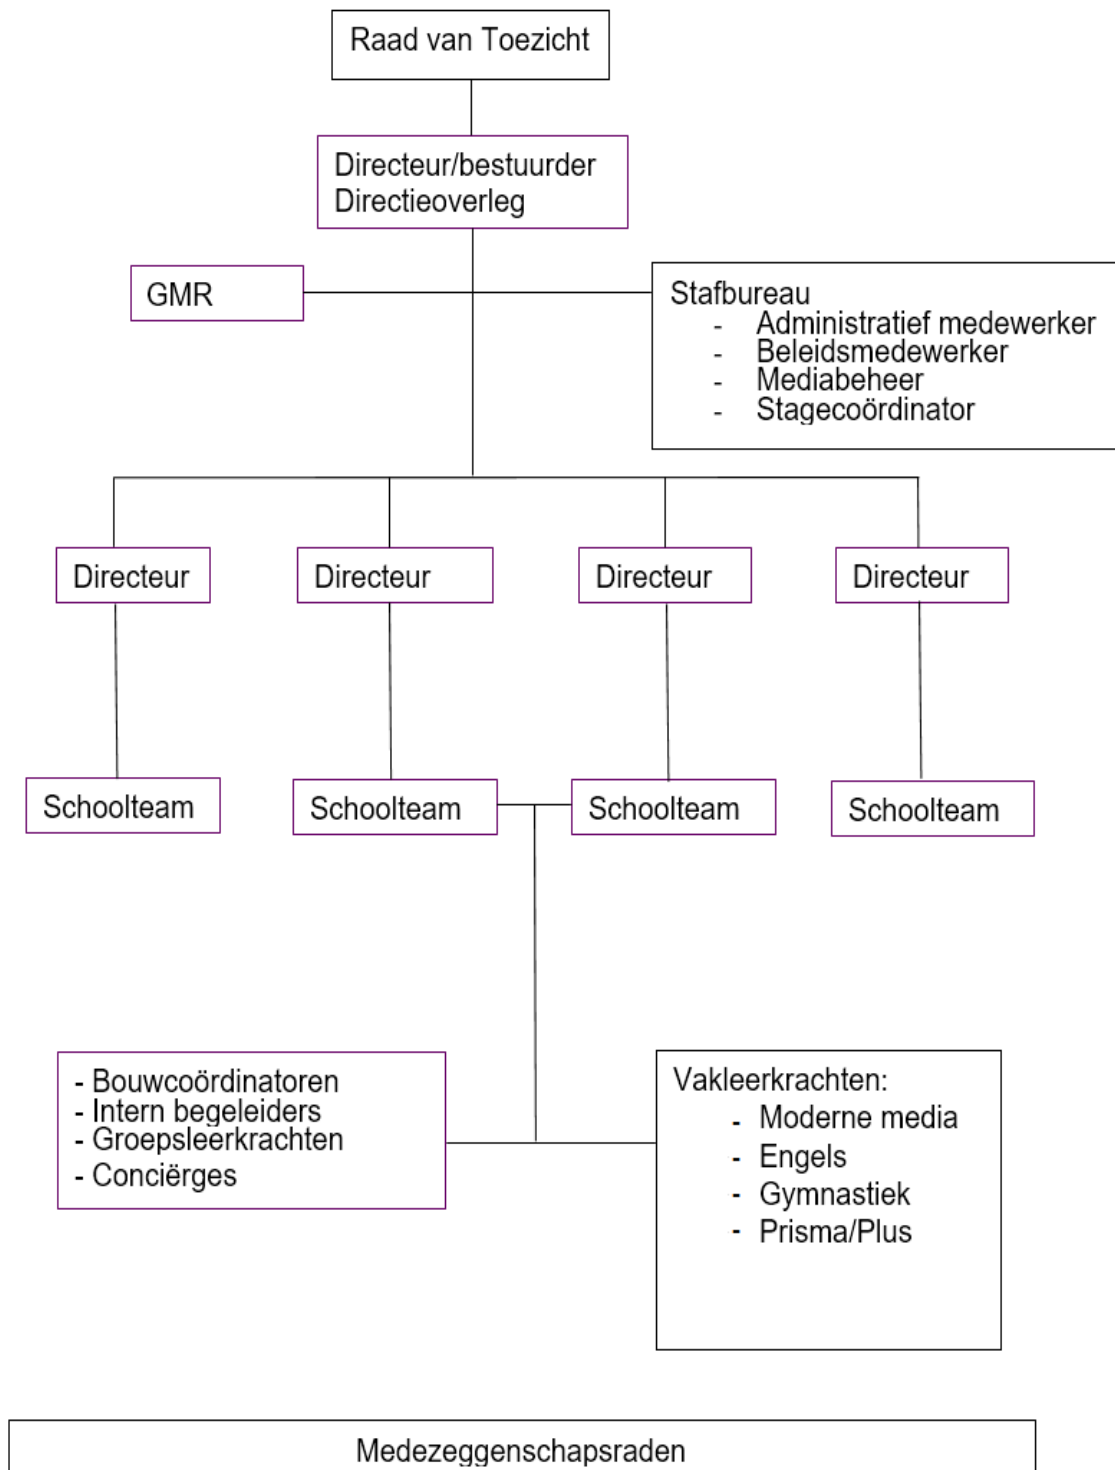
Raad van Toezicht

Directeur/bestuurder
Directieoverleg

GMR

Stafbureau
- Administratief medewerker
- Beleidsmedewerker
- Mediabeheer
- Stagecoördinator

Directeur

Directeur

Directeur

Directeur

Schoolteam

Schoolteam

Schoolteam

Schoolteam

- Bouwcoördinatoren
- Intern begeleiders
- Groepsleerkrachten
- Conciërges

Vakleerkrachten:
- Moderne media
- Engels
- Gymnastiek
- Prisma/Plus

Medezeggenschapsraden